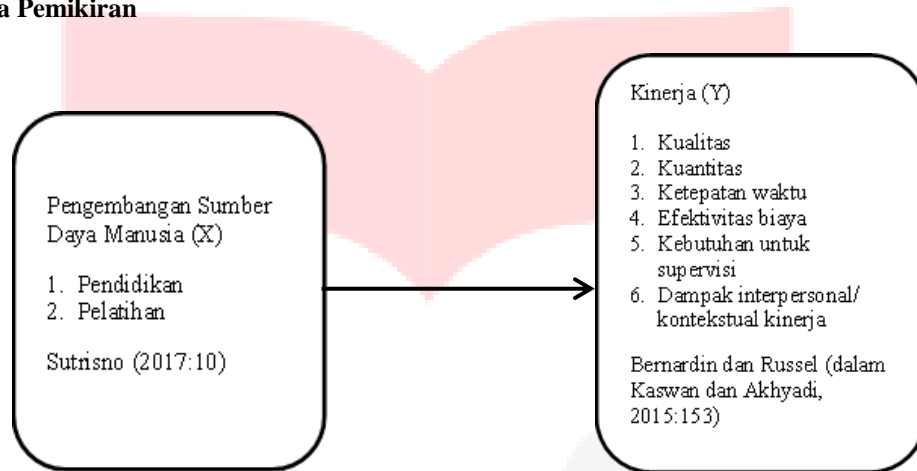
a Pemikiran

Pengembangan Sumber Daya Manusia (X)

1. Pendidikan
2. Pelatihan

Sutrisno (2017:10)

Kinerja (Y)

1. Kualitas
2. Kuantitas
3. Ketepatan waktu
4. Efektivitas biaya
5. Kebutuhan untuk supervisi
6. Dampak interpersonal/ kontekstual kinerja

Bernardin dan Russel (dalam Kaswan dan Akhyadi, 2015:153)